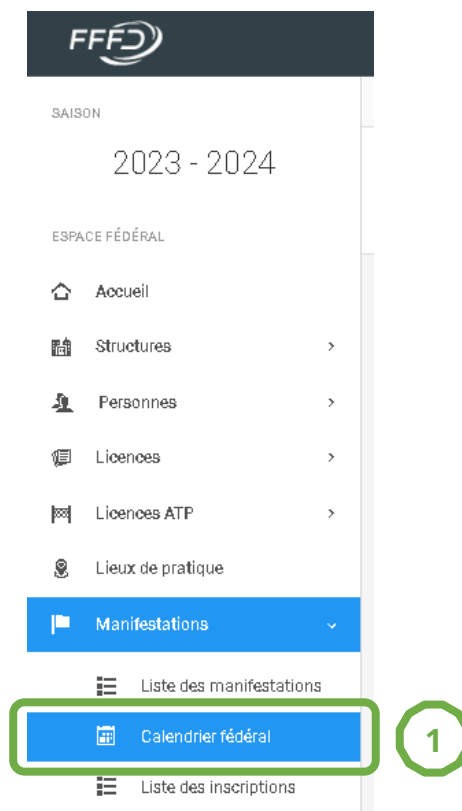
FFFD

SAISON

2023 - 2024

ESPACE FÉDÉRAL

Accueil

Structures

Personnes

Licences

Licences ATP

Lieux de pratique

Manifestations

Liste des manifestations

Calendrier fédéral

1

Liste des inscriptions